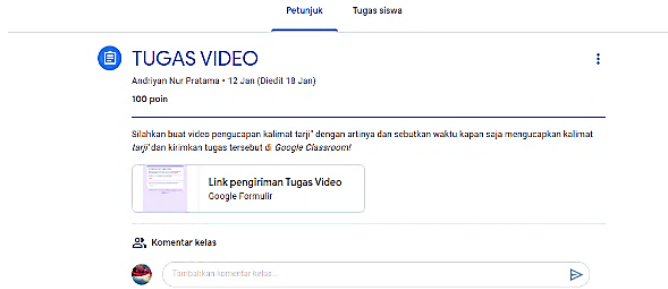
Petunjuk Tugas siswa

TUGAS VIDEO

Andriyan Nur Pratama • 12 Jan (Diedit 18 Jan)

100 poin

Silahkan buat video pengucapan kalimat tarji' dengan artinya dan sebutkan waktu kapan saja mengucapkan kalimat tarji' dan kirimkan tugas tersebut di Google Classroom!

Link pengiriman Tugas Video
Google Formulir

Komentar kelas

Tambahkan komentar kelas...